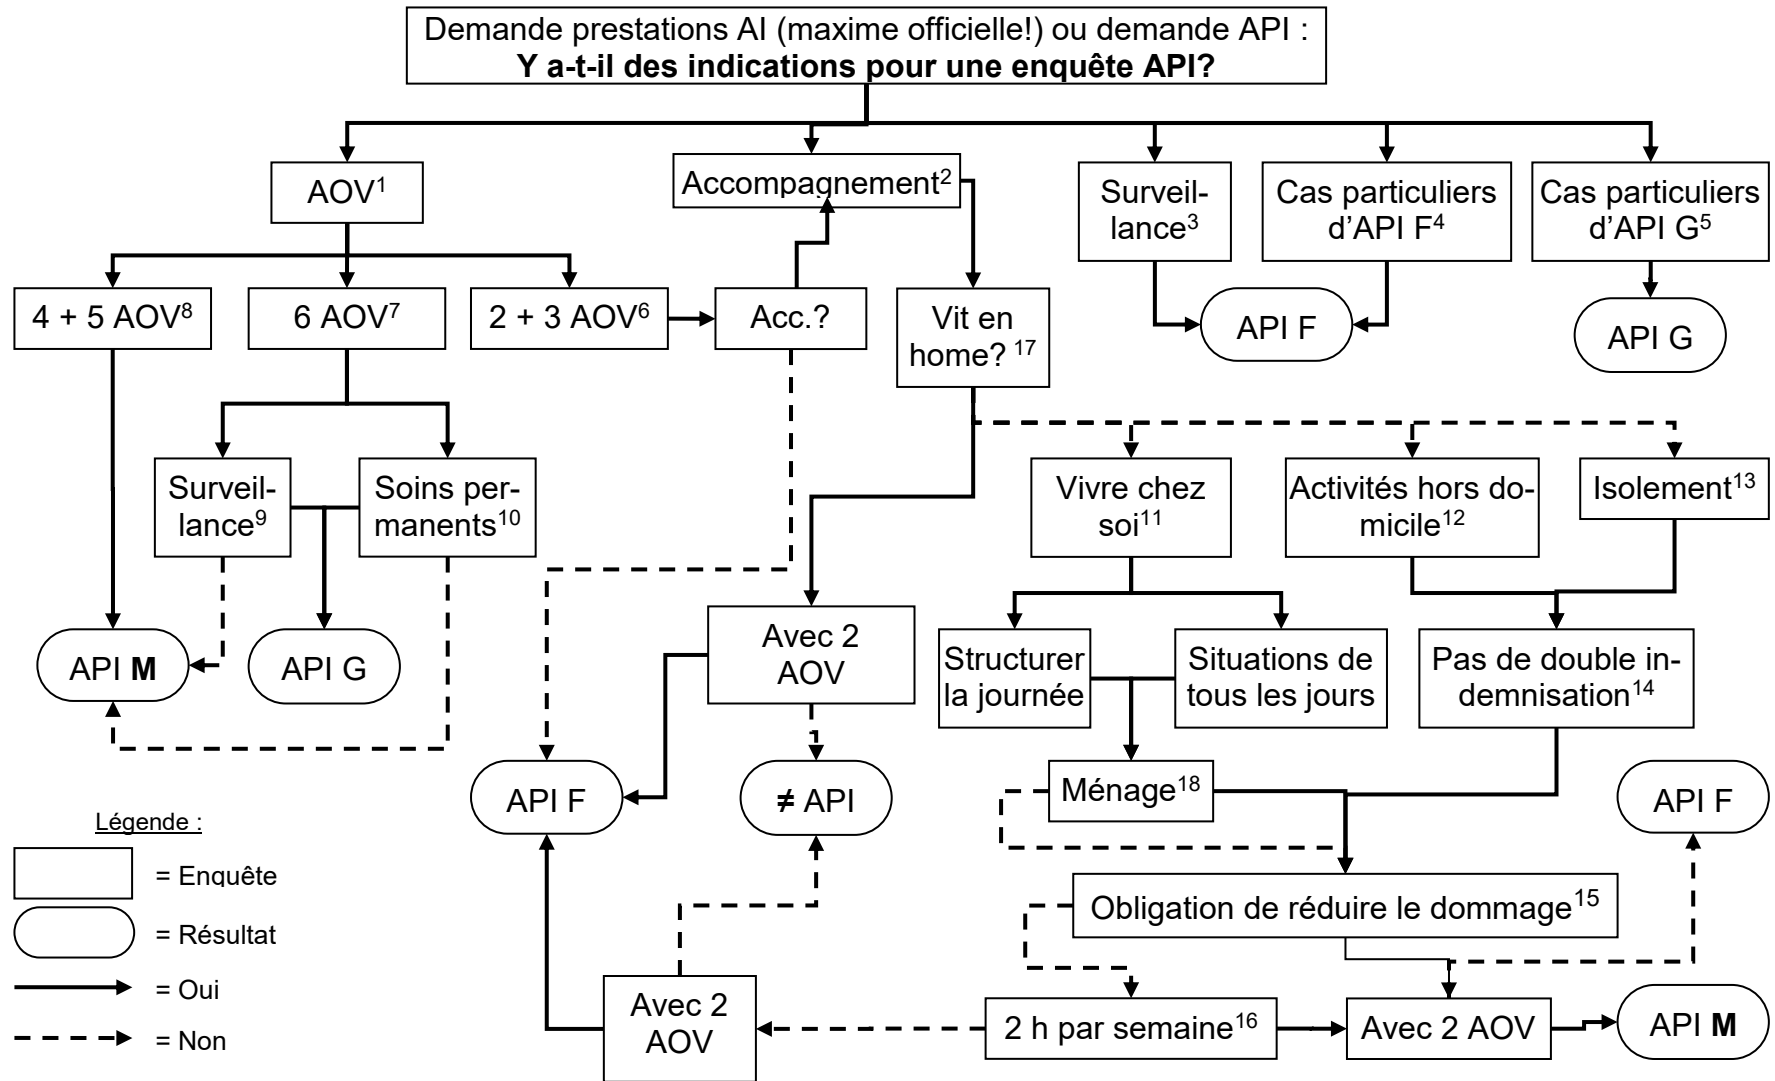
Demande prestations AI (maxime officielle!) ou demande API :
**Y a-t-il des indications pour une enquête API?**

AOV$^1$

Accompagnement$^2$

Surveillance$^3$

Cas particuliers d'API F$^4$

Cas particuliers d'API G$^5$

4 + 5 AOV$^8$

6 AOV$^7$

2 + 3 AOV$^6$

Acc.?

Vit en home? $^{17}$

API F

API G

Surveillance$^9$

Soins permanents$^{10}$

Vivre chez soi$^{11}$

Activités hors domicile$^{12}$

Isolement$^{13}$

API **M**

API G

Avec 2 AOV

Structurer la journée

Situations de tous les jours

Pas de double indemnisation$^{14}$

API F

≠ API

Ménage$^{18}$

API F

Légende :

= Enquête

= Résultat

= Oui

= Non

Obligation de réduire le dommage$^{15}$

Avec 2 AOV

2 h par semaine$^{16}$

Avec 2 AOV

API **M**